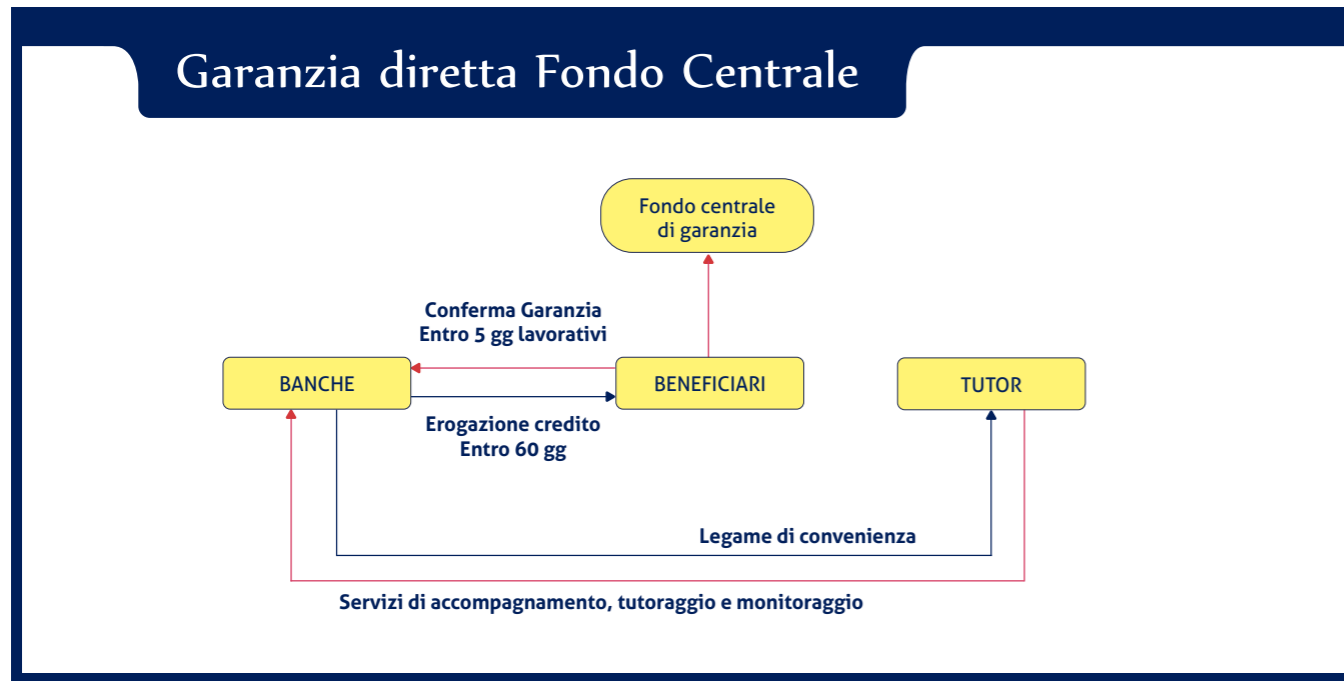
Garanzia diretta Fondo Centrale

Fondo centrale di garanzia

Conferma Garanzia
Entro 5 gg lavorativi

BANCHE

BENEFICIARI

TUTOR

Erogazione credito
Entro 60 gg

Legame di convenienza

Servizi di accompagnamento, tutoraggio e monitoraggio